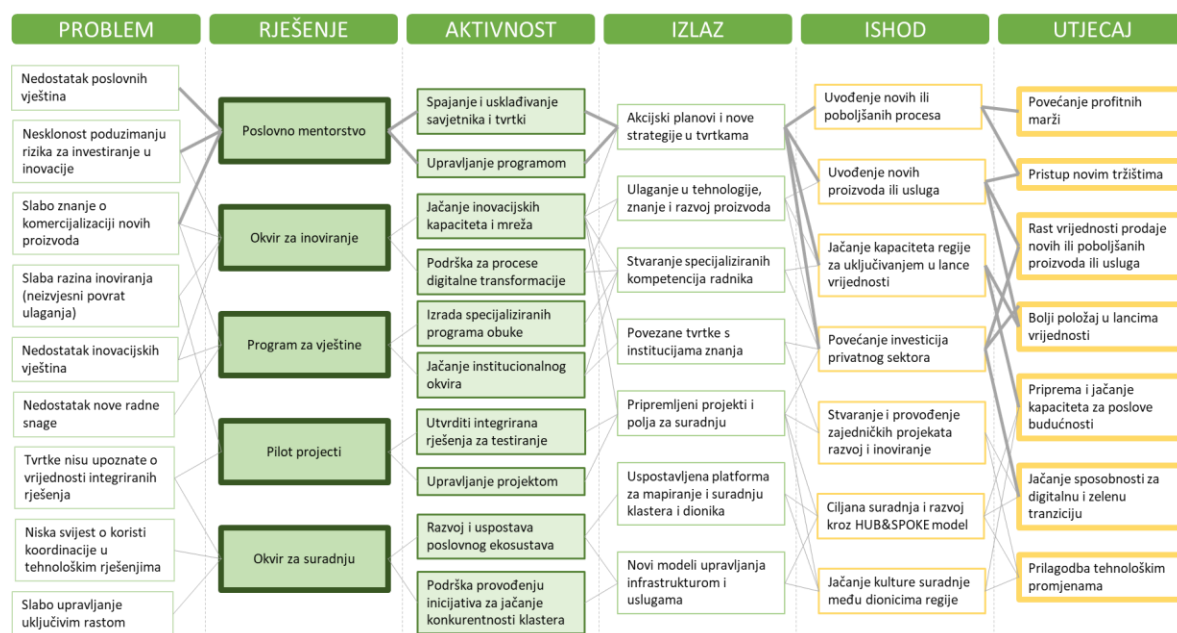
PROBLEM

Nedostatak poslovnih vještina

Nesklonost poduzimanju rizika za investiranje u inovacije

Slabo znanje o komercijalizaciji novih proizvoda

Slaba razina inoviranja (neizvjesni povrat ulaganja)

Nedostatak inovacijskih vještina

Nedostatak nove radne snage

Tvrtke nisu upoznate o vrijednosti integriranih rješenja

Niska svijest o koristi koordinacije u tehnološkim rješenjima

Slabo upravljanje uključivim rastom

RJEŠENJE

Poslovno mentorstvo

Okvir za inoviranje

Program za vještine

Pilot projecti

Okvir za suradnju

AKTIVNOST

Spajanje i usklađivanje savjetnika i tvrtki

Upravljanje programom

Jačanje inovacijskih kapaciteta i mreža

Podrška za procese digitalne transformacije

Izrada specijaliziranih programa obuke

Jačanje institucionalnog okvira

Utvrditi integrirana rješenja za testiranje

Upravljanje projektom

Razvoj i uspostava poslovnog ekosustava

Podrška provođenju inicijativa za jačanje konkurentnosti klastera

IZLAZ

Akcijski planovi i nove strategije u tvrtkama

Ulaganje u tehnologije, znanje i razvoj proizvoda

Stvaranje specijaliziranih kompetencija radnika

Povezane tvrtke s institucijama znanja

Pripremljeni projekti i polja za suradnju

Uspostavljena platforma za mapiranje i suradnju klastera i dionika

Novi modeli upravljanja infrastrukturom i uslugama

ISHOD

Uvođenje novih ili poboljšanih procesa

Uvođenje novih proizvoda ili usluga

Jačanje kapaciteta regije za uključivanjem u lance vrijednosti

Povećanje investicija privatnog sektora

Stvaranje i provođenje zajedničkih projekata razvoj i inoviranje

Ciljana suradnja i razvoj kroz HUB&SPOKE model

Jačanje kulture suradnje među dionicima regije

UTJECAJ

Povećanje profitnih marži

Pristup novim tržištima

Rast vrijednosti prodaje novih ili poboljšanih proizvoda ili usluga

Bolji položaj u lancima vrijednosti

Priprema i jačanje kapaciteta za poslove budućnosti

Jačanje sposobnosti za digitalnu i zelenu tranziciju

Prilagodba tehnološkim promjenama